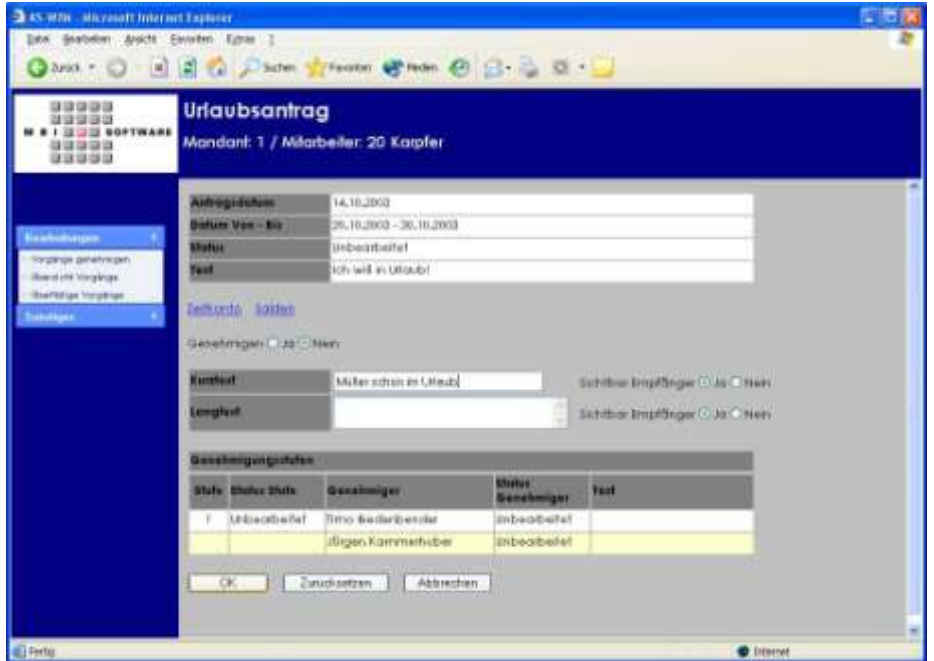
AS-WIN - Microsoft Internet Explorer

Datei Bearbeiten Ansicht Favoriten Extras ?

Zurück Suchen Favoriten Medien

M R I SOFTWARE

Urlaubsantrag

Mandant: 1 / Mitarbeiter: 20 Karpfer

Bearbeitungen

Vorgänge genehmigen

Übersicht Vorgänge

Überfällige Vorgänge

Statistiken

| Antragsdatum | 14.10.2003 |
|---|---|
| Datum Von - Bis | 20.10.2003 - 30.10.2003 |
| Status | Unbearbeitet |
| Text | Ich will in Urlaub! |

Zeitkonto Salden

Genehmigen Ja Nein

Kurztext Müller schon im Urlaub

Sichtbar Empfänger Ja Nein

Langtext

Sichtbar Empfänger Ja Nein

Genehmigungsstufen

| Stufe | Status Stufe | Genehmiger | Status Genehmiger | Text |
|---|---|---|---|---|
| 1 | Unbearbeitet | Timo Biederbender | Unbearbeitet | |
| | | Jürgen Kammerhuber | Unbearbeitet | |

OK Zurücksetzen Abbrechen

Fertig

Internet